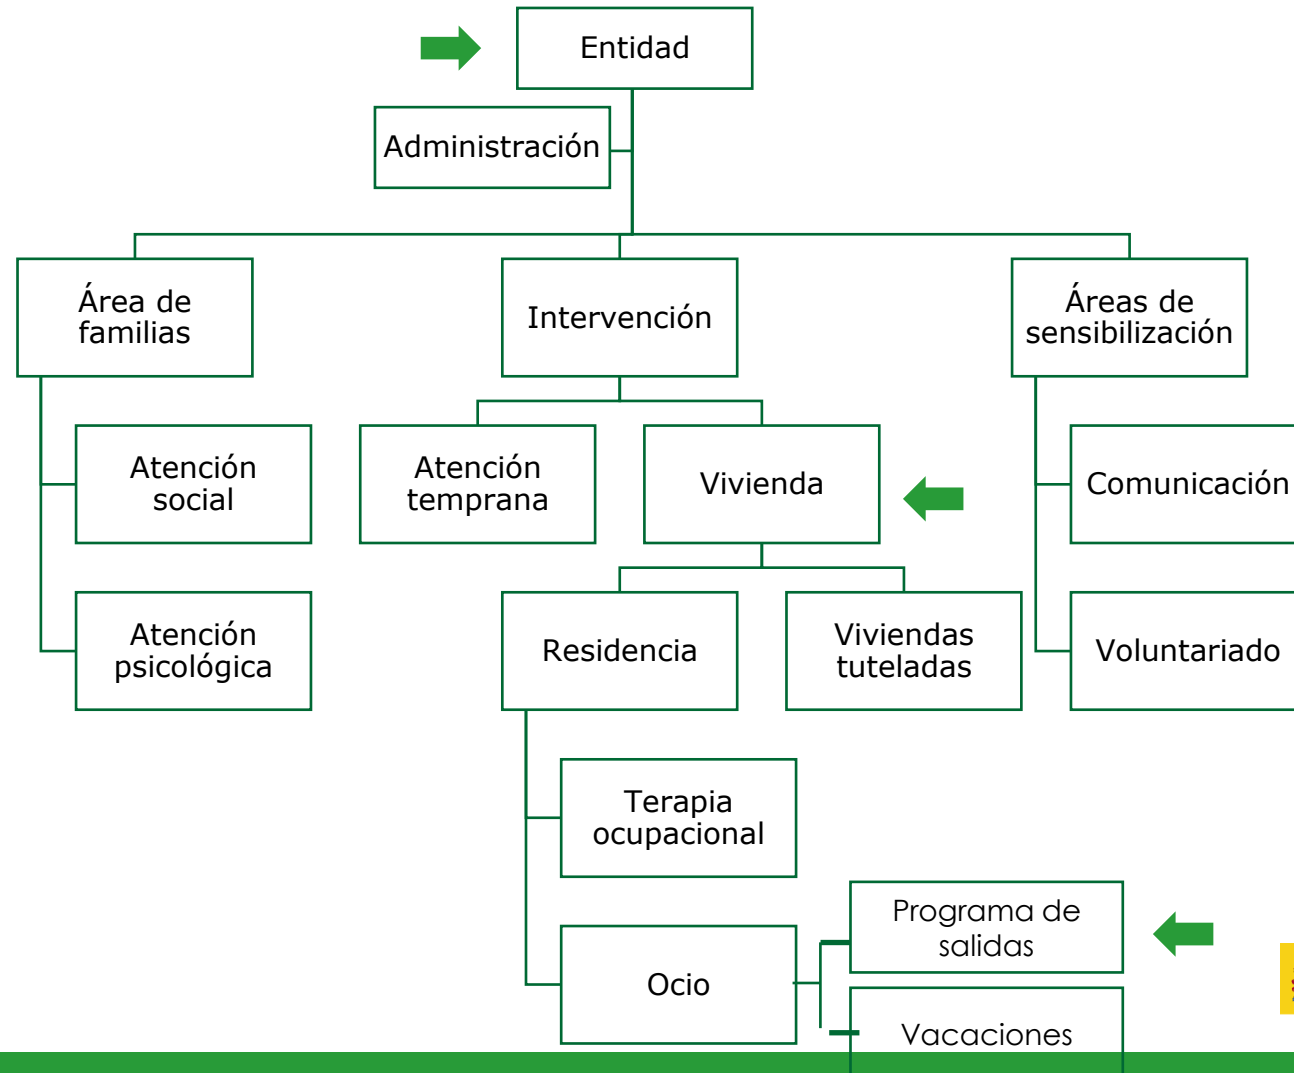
Entidad

Administración

Área de familias

Intervención

Áreas de sensibilización

Atención social

Atención psicológica

Atención temprana

Vivienda

Comunicación

Voluntariado

Residencia

Viviendas tuteladas

Terapia ocupacional

Ocio

Programa de salidas

Vacaciones